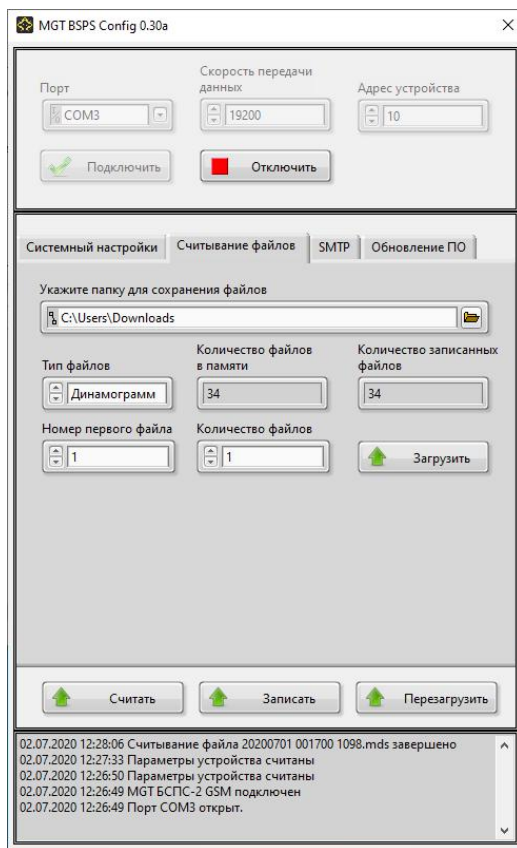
MGT BSPS Config 0.30a

Порт
COM3

Скорость передачи данных
19200

Адрес устройства
10

Подключить

Отключить

Системный настройки
Считывание файлов
SMTP
Обновление ПО

Укажите папку для сохранения файлов
C:\Users\Downloads

Тип файлов
Динамограмм

Количество файлов в памяти
34

Количество записанных файлов
34

Номер первого файла
1

Количество файлов
1

Загрузить

Считать

Записать

Перезагрузить

02.07.2020 12:28:06 Считывание файла 20200701 001700 1098.mds завершено
02.07.2020 12:27:33 Параметры устройства считаны
02.07.2020 12:26:50 Параметры устройства считаны
02.07.2020 12:26:49 MGT БСПС-2 GSM подключен
02.07.2020 12:26:49 Порт COM3 открыт.